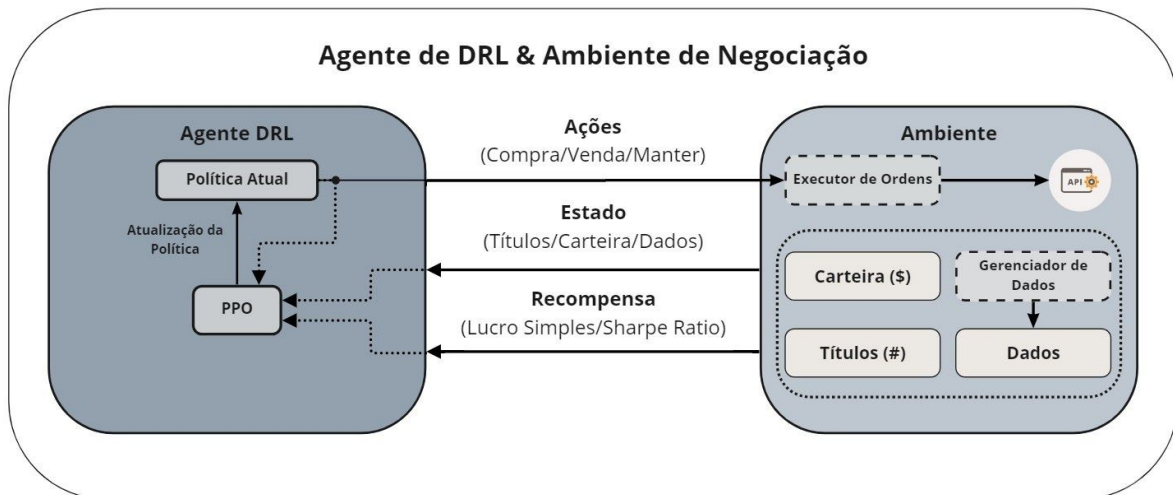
Agente de DRL & Ambiente de Negociação

Agente DRL

Política Atual

Atualização da Política

PPO

Ações
(Compra/Venda/Manter)

Estado
(Títulos/Carteira/Dados)

Recompensa
(Lucro Simples/Sharpe Ratio)

Ambiente

Executor de Ordens

API

Carteira ($)

Gerenciador de Dados

Títulos (#)

Dados